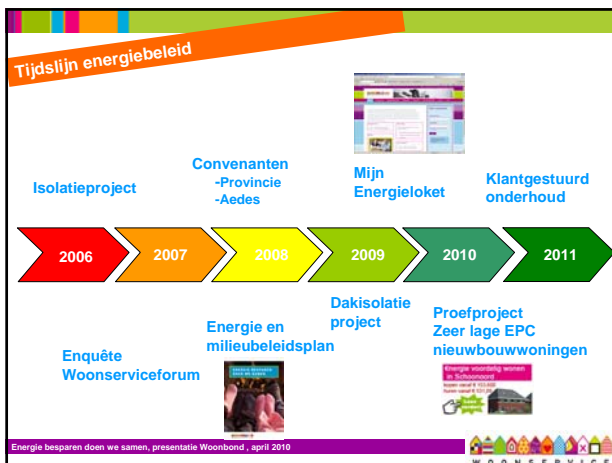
Tijdslijn energiebeleid

Isolatieproject

Convenanten
-Provincie
-Aedes

Mijn Energieloket

Klantgestuurd onderhoud

2006

2007

2008

2009

2010

2011

Enquête Woonserviceforum

Energie en milieubeleidsplan

Dakisolatie project

Proefproject Zeer lage EPC nieuwbouwwoningen

Energie voordelig wonen in Schoonoord

Energie besparen doen we samen, presentatie Woonbond , april 2010

W O O N S E R V I C E